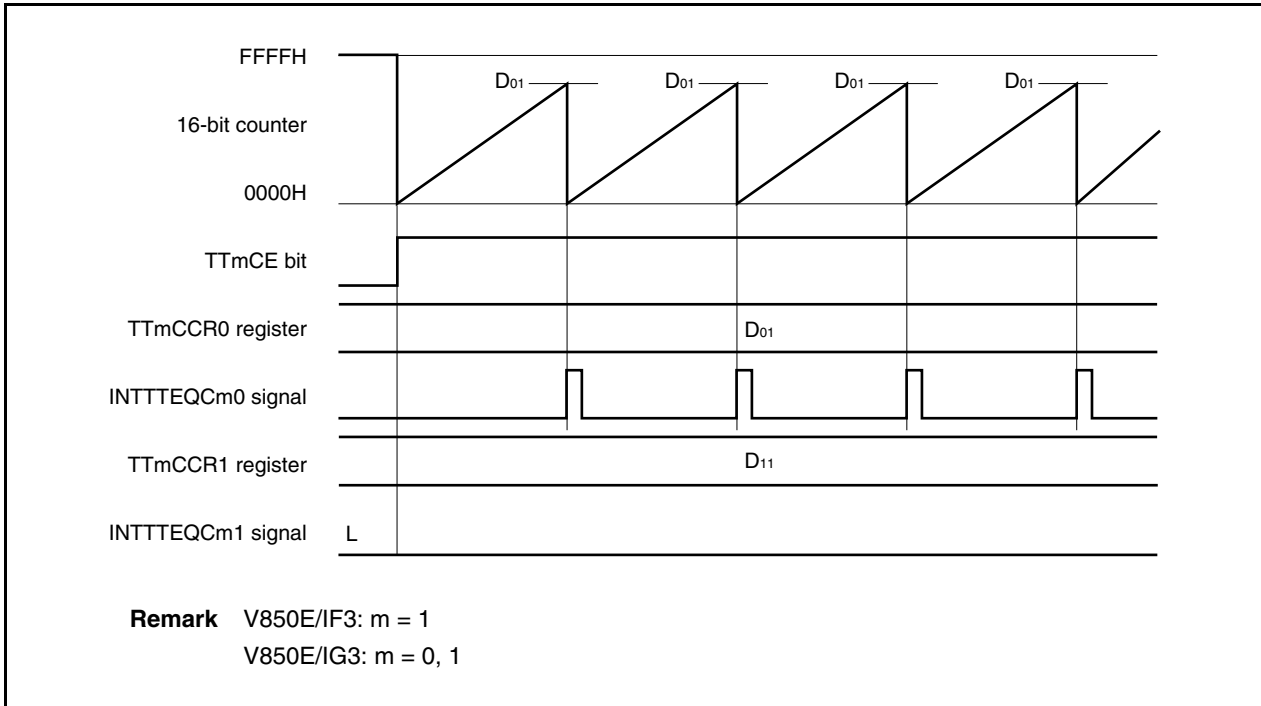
FFFFH

16-bit counter

0000H

$D_{01}$ $D_{01}$ $D_{01}$ $D_{01}$

TTmCE bit

TTmCCR0 register

$D_{01}$

INTTTEQCm0 signal

TTmCCR1 register

$D_{11}$

INTTTEQCm1 signal

L

**Remark** V850E/IF3: m = 1
V850E/IG3: m = 0, 1